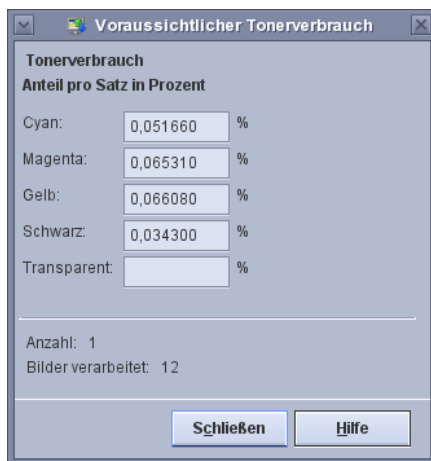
Voraussichtlicher Tonerverbrauch

Tonerverbrauch
Anteil pro Satz in Prozent

Cyan: 0,051660 %
Magenta: 0,065310 %
Gelb: 0,066080 %
Schwarz: 0,034300 %
Transparent: %

Anzahl: 1
Bilder verarbeitet: 12

Schließen
Hilfe